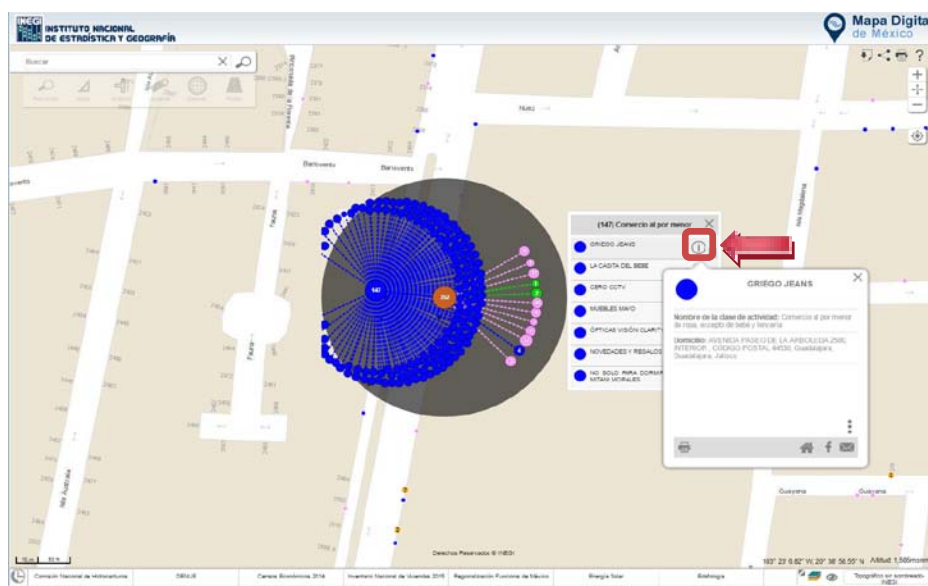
INEGI INSTITUTO NACIONAL DE ESTADÍSTICA Y GEOGRAFÍA

Mapa Digital de México

Buscar

Nuez

Barlovento

Barlovento

147

264

(147) Comercio al por menor

GRIEGO JEANS

LA CASITA DEL BEBE

CERO CCTV

MUEBLES MAYO

ÓPTICAS VISIÓN CLARI

NOVEDADES Y REGALOS

NO SOLO PARA DORMIR MITAM MORALES

GRIEGO JEANS

Nombre de la clase de actividad: Comercio al por menor de ropa, excepto de bebé y lencería

Domicilio: AVENIDA PASEO DE LA ARBOLEDA 2500, INTERIOR , CODIGO POSTAL 44530, Guadalajara, Guadalajara, Jalisco

Guayana

Guayana

Derechos Reservados © INEGI

103° 23' 6.82" W, 20° 38' 56.55" N Altitud 1,569msnm

Conteo Nacional de Hidrocarburos

DENUE

Censos Económicos 2014

Inventario Nacional de Viviendas 2016

Regionalización Funcional de México

Energía Solar

Batimetría

Topográfico sin sombreado INEGI